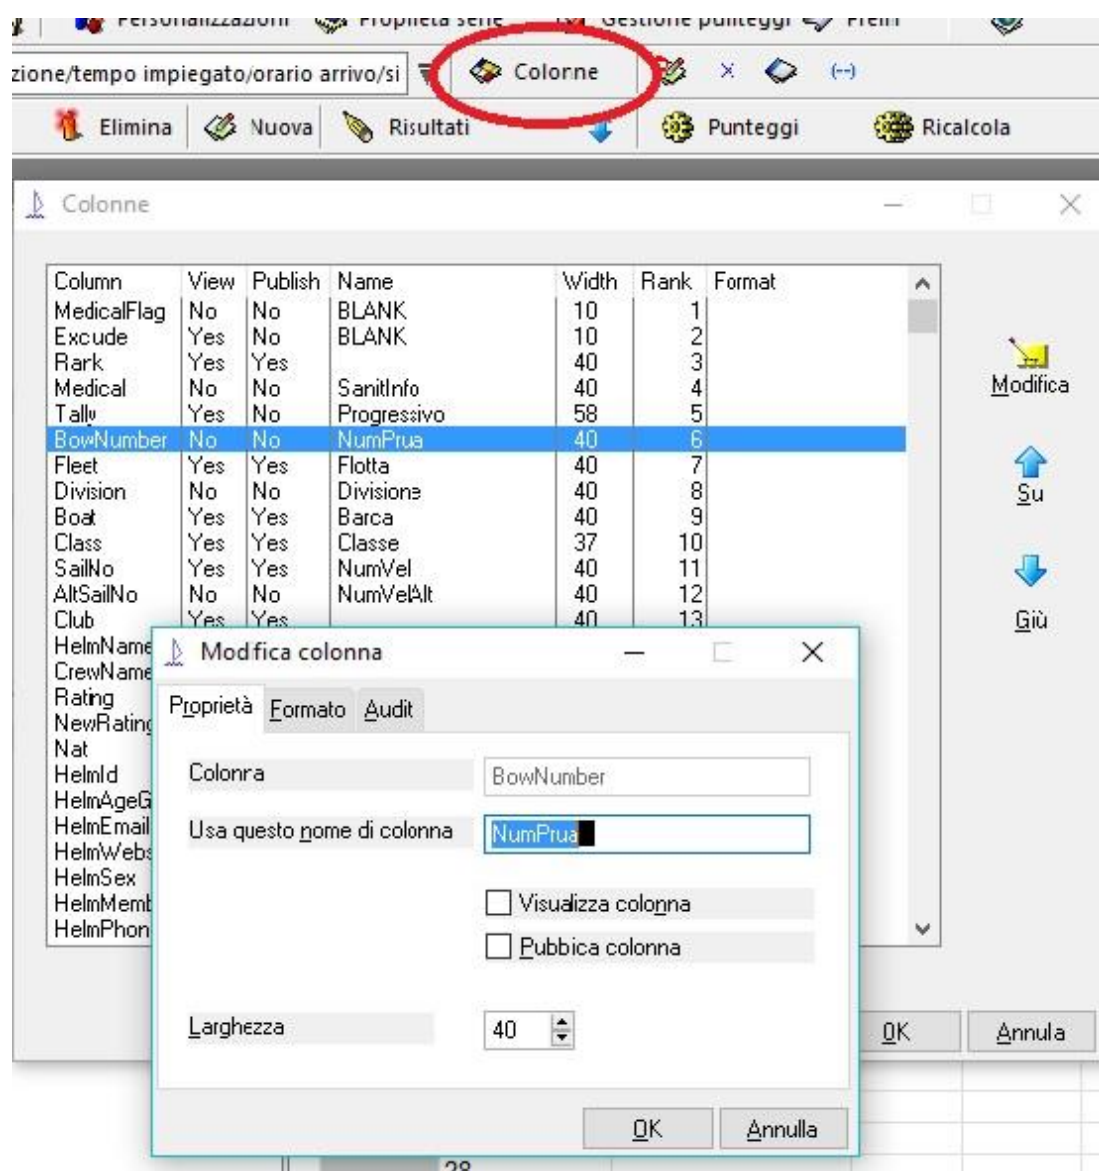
Personalizzazioni Proprietà serie Gestione punteggi Premi

zione/tempo impiegato/orario arrivo/si Colonne

Elimina Nuova Risultati Punteggi Ricalcola

Colonne

| Column | View | Publish | Name | Width | Rank | Format |
|---|---|---|---|---|---|---|
| MedicalFlag | No | No | BLANK | 10 | 1 | |
| Excude | Yes | No | BLANK | 10 | 2 | |
| Rark | Yes | Yes | | 40 | 3 | |
| Medical | No | No | SanitInfo | 40 | 4 | |
| Tally | Yes | No | Progressivo | 58 | 5 | |
| BowNumber | No | No | NumPrua | 40 | 6 | |
| Fleet | Yes | Yes | Flotta | 40 | 7 | |
| Division | No | No | Divisione | 40 | 8 | |
| Boat | Yes | Yes | Barca | 40 | 9 | |
| Class | Yes | Yes | Classe | 37 | 10 | |
| SailNo | Yes | Yes | NumVel | 40 | 11 | |
| AltSailNo | No | No | NumVelAlt | 40 | 12 | |
| Club | Yes | Yes | | 40 | 13 | |
| HelmName | | | | | | |
| CrewName | | | | | | |
| Rating | | | | | | |
| NewRating | | | | | | |
| Nat | | | | | | |
| HelmId | | | | | | |
| HelmAgeG | | | | | | |
| HelmEmail | | | | | | |
| HelmWebs | | | | | | |
| HelmSex | | | | | | |
| HelmMemb | | | | | | |
| HelmPhon | | | | | | |

Modifica

Su

Giù

OK Annula

Modifica colonna

Proprietà Formato Audit

Colonna BowNumber

Usa questo nome di colonna NumPrua

Visualizza colonna

Pubbica colonna

Larghezza 40

OK Annulla

28